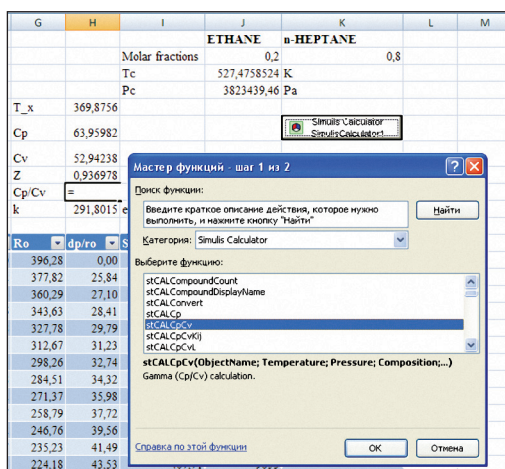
| G | H | I | J | K | L | M |
|---|---|---|---|---|---|---|
| | | | ETHANE | n-HEPTANE | | |
| | | Molar fractions | 0,2 | 0,8 | | |
| | | Tc | 527,4758524 | K | | |
| | | Pc | 3823439,46 | Pa | | |
| T_x | 369,8756 | | | | | |
| Cp | 63,95982 | | | | | |
| Cv | 52,94238 | | | | | |
| Z | 0,936978 | | | | | |
| Cp/Cv | = | | | | | |
| k | 291,8015 | e | | | | |

| Ro | dp/ro | S |
|---|---|---|
| 396,28 | 0,00 | |
| 377,82 | 25,84 | |
| 360,29 | 27,10 | |
| 343,63 | 28,41 | |
| 327,78 | 29,79 | |
| 312,67 | 31,23 | |
| 298,26 | 32,74 | |
| 284,51 | 34,32 | |
| 271,37 | 35,98 | |
| 258,79 | 37,72 | |
| 246,76 | 39,56 | |
| 235,23 | 41,49 | |
| 224,18 | 43,53 | |

Simulis Calculator
SimulisCalculator1

Мастер функций - шаг 1 из 2

Поиск функции:
Введите краткое описание действия, которое нужно выполнить, и нажмите кнопку "Найти"
Найти

Категория: Simulis Calculator

Выберите функцию:
stCALCompoundCount
stCALCompoundDisplayName
stCALConvert
stCALCp
stCALCpCv
stCALCpCvKij
stCALCpCvL

stCALCpCv(ObjectName; Temperature; Pressure; Composition;...)
Gamma (Cp/Cv) calculation.

Справка по этой функции
OK
Отмена